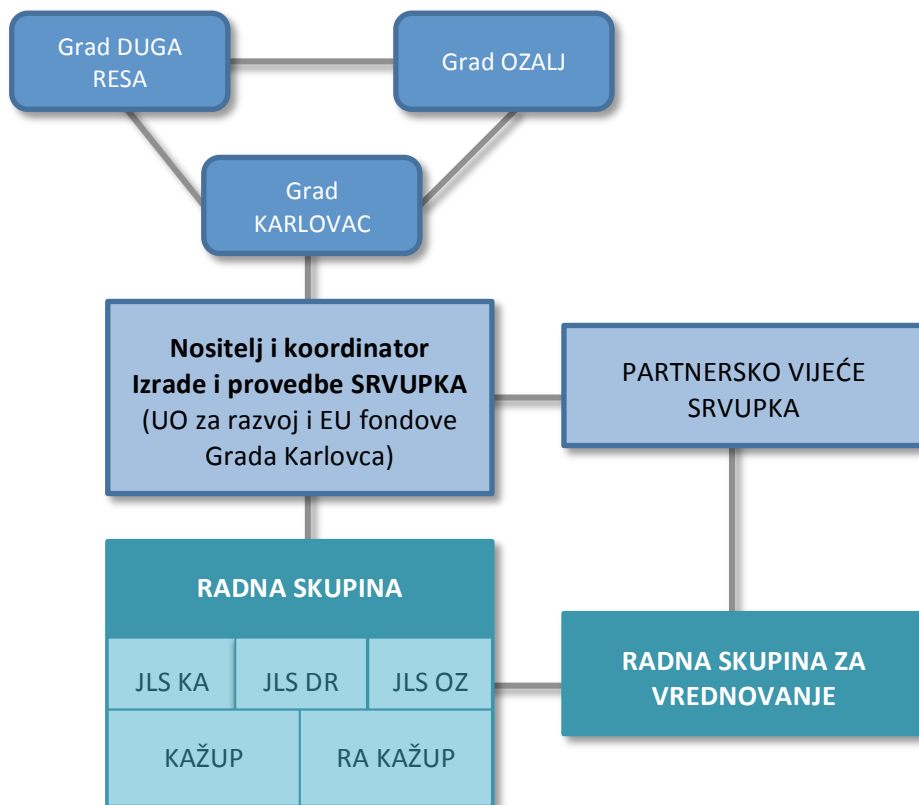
Grad DUGA RESA

Grad OZALJ

Grad KARLOVAC

**Nositelj i koordinator Izrade i provedbe SRVUPKA**
(UO za razvoj i EU fondove Grada Karlovca)

PARTNERSKO VIJEĆE SRVUPKA

RADNA SKUPINA

JLS KA

JLS DR

JLS OZ

KAŽUP

RA KAŽUP

RADNA SKUPINA ZA VREDNOVANJE